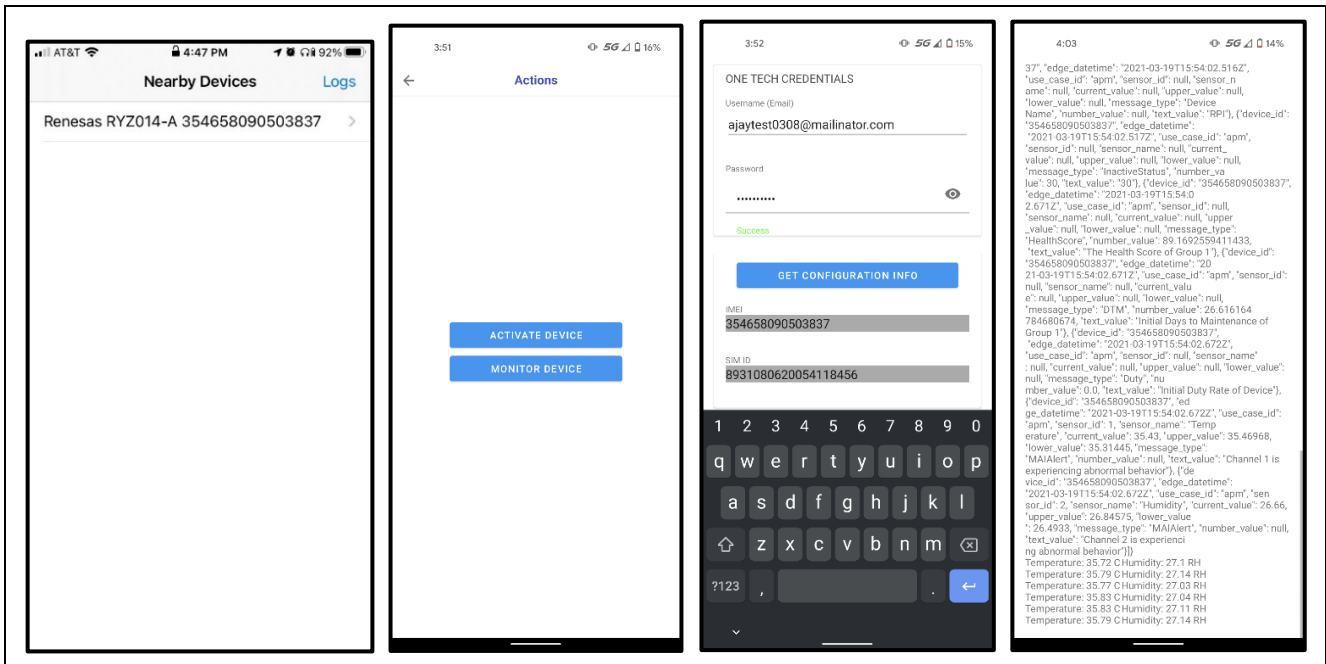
AT&T 4:47 PM 92%

Nearby Devices Logs

Renesas RYZ014-A 354658090503837

3:51 5G 16%

Actions

ACTIVATE DEVICE

MONITOR DEVICE

3:52 5G 15%

ONE TECH CREDENTIALS

Username (Email)

ajaytest0308@mailinator.com

Password

••••••••••

Success

GET CONFIGURATION INFO

IMEI

354658090503837

SIM ID

89310806200054118456

1 2 3 4 5 6 7 8 9 0

q w e r t y u i o p

a s d f g h j k l

z x c v b n m

?123 , .

4:03 5G 14%

37", "edge_datetime": "2021-03-19T15:54:02.516Z", "use_case_id": "apm", "sensor_id": null, "sensor_name": null, "current_value": null, "upper_value": null, "lower_value": null, "message_type": "Device Name", "number_value": null, "text_value": "RPI"}, {"device_id": "354658090503837", "edge_datetime": "2021-03-19T15:54:02.517Z", "use_case_id": "apm", "sensor_id": null, "sensor_name": null, "current_value": null, "upper_value": null, "lower_value": null, "message_type": "InactiveStatus", "number_value": 30, "text_value": "30"}, {"device_id": "354658090503837", "edge_datetime": "2021-03-19T15:54:02.671Z", "use_case_id": "apm", "sensor_id": null, "sensor_name": null, "current_value": null, "upper_value": null, "lower_value": null, "message_type": "HealthScore", "number_value": 89.1692559411433, "text_value": "The Health Score of Group 1"}, {"device_id": "354658090503837", "edge_datetime": "2021-03-19T15:54:02.671Z", "use_case_id": "apm", "sensor_id": null, "sensor_name": null, "current_value": null, "upper_value": null, "lower_value": null, "message_type": "DTM", "number_value": 26.616164784680674, "text_value": "Initial Days to Maintenance of Group 1"}, {"device_id": "354658090503837", "edge_datetime": "2021-03-19T15:54:02.672Z", "use_case_id": "apm", "sensor_id": null, "sensor_name": null, "current_value": null, "upper_value": null, "lower_value": null, "message_type": "Duty", "number_value": 0.0, "text_value": "Initial Duty Rate of Device"}, {"device_id": "354658090503837", "edge_datetime": "2021-03-19T15:54:02.672Z", "use_case_id": "apm", "sensor_id": 1, "sensor_name": "Temperature", "current_value": 35.43, "upper_value": 35.46968, "lower_value": 35.31445, "message_type": "MAIAlert", "number_value": null, "text_value": "Channel 1 is experiencing abnormal behavior"}, {"device_id": "354658090503837", "edge_datetime": "2021-03-19T15:54:02.672Z", "use_case_id": "apm", "sensor_id": 2, "sensor_name": "Humidity", "current_value": 26.66, "upper_value": 26.84575, "lower_value": 26.4933, "message_type": "MAIAlert", "number_value": null, "text_value": "Channel 2 is experiencing abnormal behavior"}]}
Temperature: 35.72 C Humidity: 27.1 RH
Temperature: 35.79 C Humidity: 27.14 RH
Temperature: 35.77 C Humidity: 27.03 RH
Temperature: 35.79 C Humidity: 27.04 RH
Temperature: 35.83 C Humidity: 27.04 RH
Temperature: 35.83 C Humidity: 27.11 RH
Temperature: 35.79 C Humidity: 27.14 RH